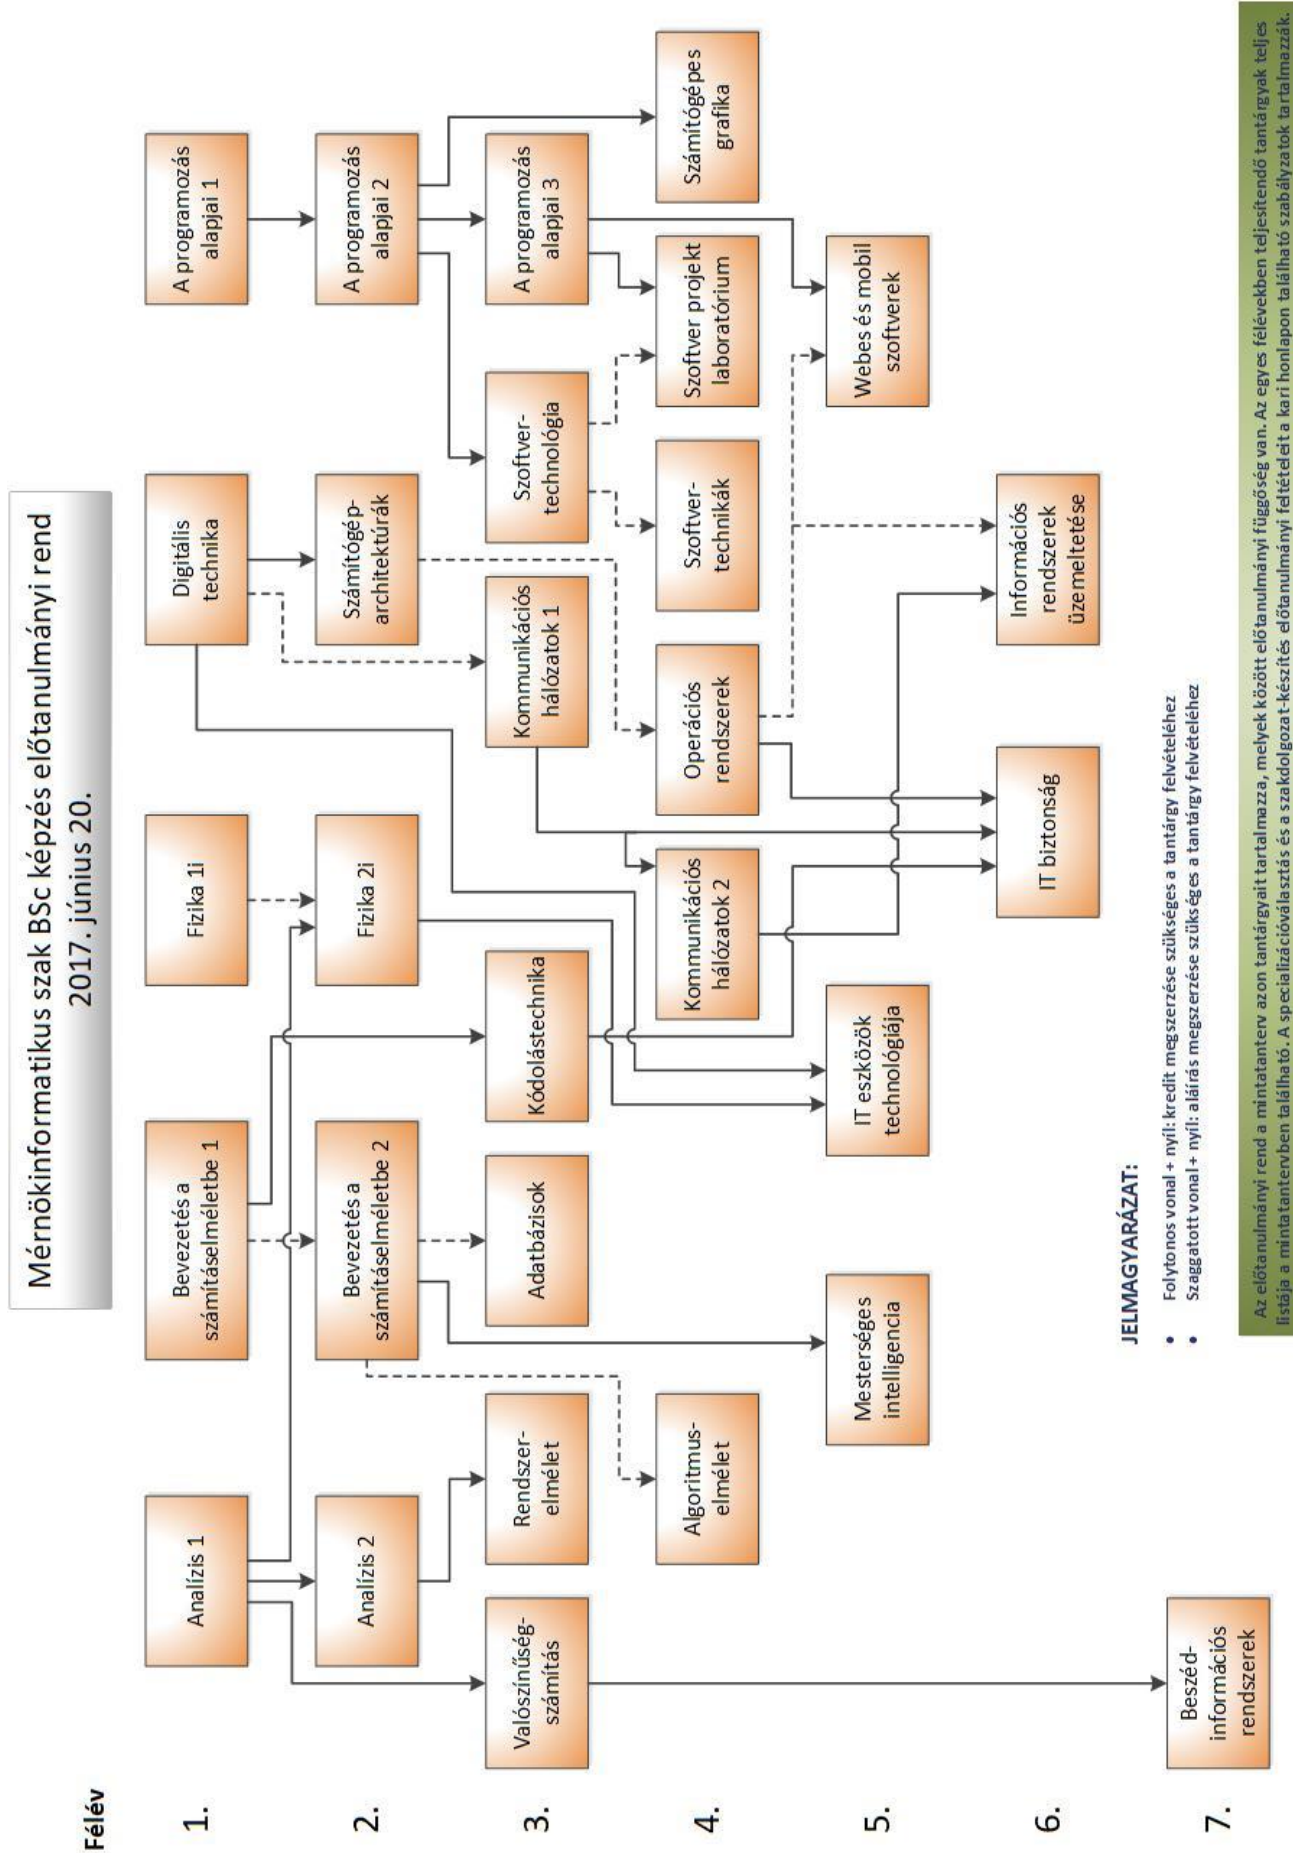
Mérnökinformatikus szak BSc képzés előtanulmányi rend
2017. június 20.

Félév

1.
2.
3.
4.
5.
6.
7.

Analízis 1

Bevezetés a számításelméletbe 1

Fizika 1i

Digitális technika

A programozás alapjai 1

Analízis 2

Bevezetés a számításelméletbe 2

Fizika 2i

Számítógép-architektúrák

A programozás alapjai 2

Valószínűség-számítás

Rendszer-elmélet

Adatbázisok

Kódolástechnika

Kommunikációs hálózatok 1

Szoftver-technológia

A programozás alapjai 3

Algoritmus-elmélet

Kommunikációs hálózatok 2

Operációs rendszerek

Szoftver-technikák

Szoftver projekt laboratórium

Számítógépes grafika

Mesterséges intelligencia

IT eszközök technológiája

IT biztonság

Információs rendszerek üzemeltetése

Webes és mobil szoftverek

Beszéd-információs rendszerek

JELMAGYARÁZAT:
• Folytonos vonal + nyíl: kredit megszerzése szükséges a tantárgy felvételéhez
• Szaggatott vonal + nyíl: aláírás megszerzése szükséges a tantárgy felvételéhez

Az előtanulmányi rend a mintatanterv azon tantárgyait tartalmazza, melyek között előtanulmányi függőség van. Az egyes félévekben teljesítendő tantárgyak teljes listája a mintatantervben található. A specializációválasztás és a szakdolgozat-készítés előtanulmányi feltételeit a kari honlapon található szabályzatok tartalmazzák.